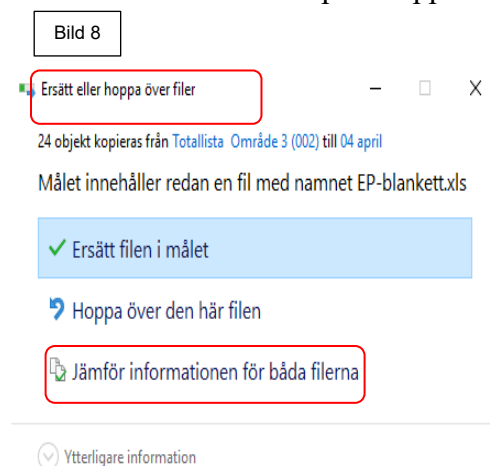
Bild 8

Ersätt eller hoppa över filer

24 objekt kopieras från Totallista Område 3 (002) till 04 april

Målet innehåller redan en fil med namnet EP-blankett.xls

✓ Ersätt filen i målet

Hoppa över den här filen

Jämför informationen för båda filerna

Ytterligare information